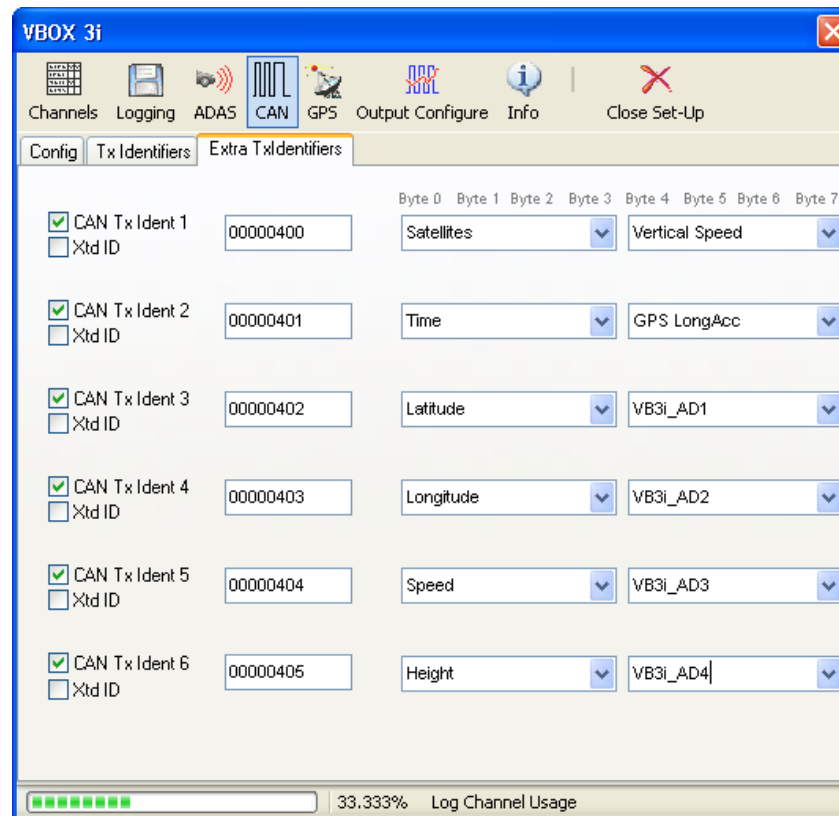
VBOX 3i

Channels Logging ADAS CAN GPS Output Configure Info Close Set-Up

Config | Tx Identifiers | Extra TxIdentifiers

Byte 0 Byte 1 Byte 2 Byte 3 Byte 4 Byte 5 Byte 6 Byte 7

CAN Tx Ident 1
Xtd ID
00000400
Satellites
Vertical Speed

CAN Tx Ident 2
Xtd ID
00000401
Time
GPS LongAcc

CAN Tx Ident 3
Xtd ID
00000402
Latitude
VB3i_AD1

CAN Tx Ident 4
Xtd ID
00000403
Longitude
VB3i_AD2

CAN Tx Ident 5
Xtd ID
00000404
Speed
VB3i_AD3

CAN Tx Ident 6
Xtd ID
00000405
Height
VB3i_AD4

33.333% Log Channel Usage